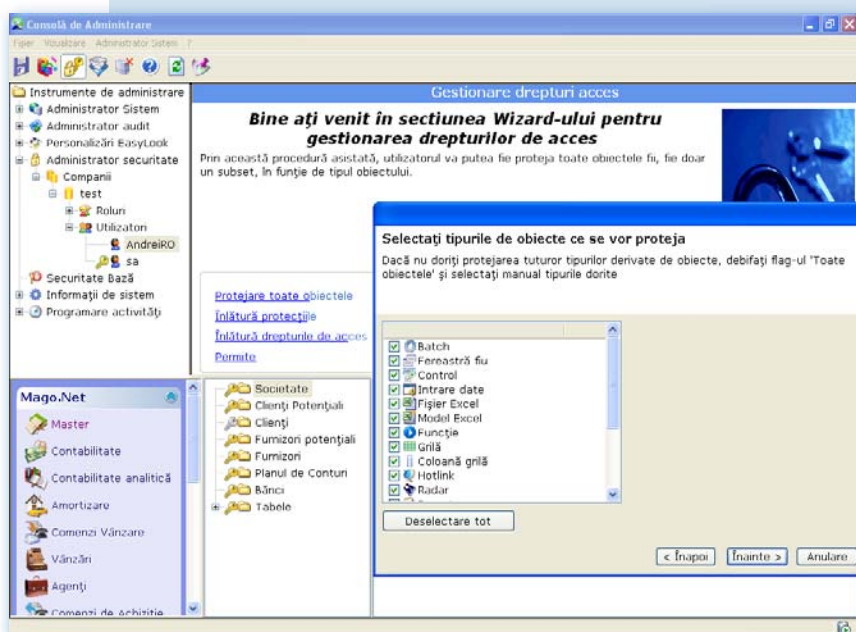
Consolă de Administrare
Fişier Vizualizare Administrator Sistem ?

Instrumente de administrare
Administrator Sistem
Administrator audit
Personalizări EasyLook
Administrator securitate
Companii
test
Roluri
Utilizatori
AndreiRO
sa
Securitate Bază
Informaţii de sistem
Programare activităţi

Gestionare drepturi acces

Bine aţi venit în sectiunea Wizard-ului pentru gestionarea drepturilor de acces

Prin această procedură asistată, utilizatorul va putea fie proteja toate obiectele fiu, fie doar un subset, în funţie de tipul obiectului.

Protejare toate obiectele
Înlătură protecţiile
Înlătură drepturile de acces
Permite

Selectaţi tipurile de obiecte ce se vor proteja

Dacă nu doriţi protejarea tuturor tipurilor derivate de obiecte, debifaţi flag-ul 'Toate obiectele' şi selectaţi manual tipurile dorite

Batch
Fereastră fiu
Control
Intrare date
Fişier Excel
Model Excel
Funcţie
Grilă
Coloană grilă
Hotlink
Radar

Deselectare tot

< Înapoi
Înainte >
Anulare

Mago.Net
Master
Contabilitate
Contabilitate analitică
Amortizare
Comenzi Vânzare
Vânzări
Agenţi
Comenzi de Achiziţie

Societate
Clienţi Potenţiali
Clienţi
Furnizori potenţiali
Furnizori
Planul de Conturi
Bănci
Tabele